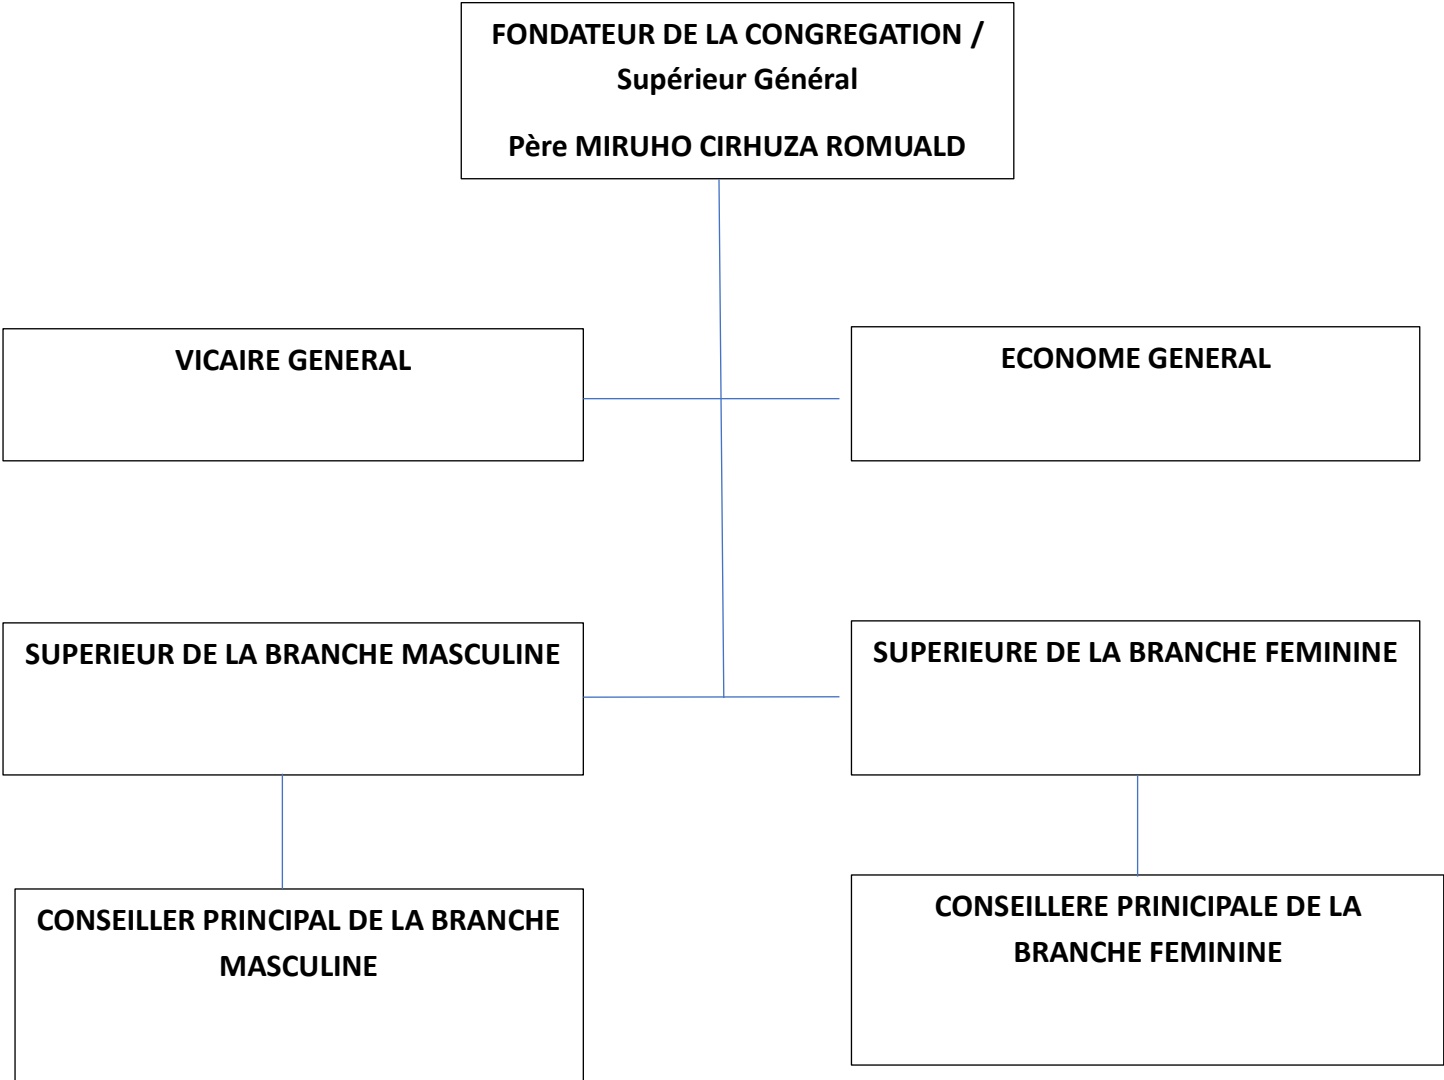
FONDATEUR DE LA CONGREGATION / Supérieur Général

Père MIRUHO CIRHUZA ROMUALD

VICAIRE GENERAL

ECONOME GENERAL

SUPERIEUR DE LA BRANCHE MASCULINE

SUPERIEURE DE LA BRANCHE FEMININE

CONSEILLER PRINCIPAL DE LA BRANCHE MASCULINE

CONSEILLERE PRINICIPALE DE LA BRANCHE FEMININE